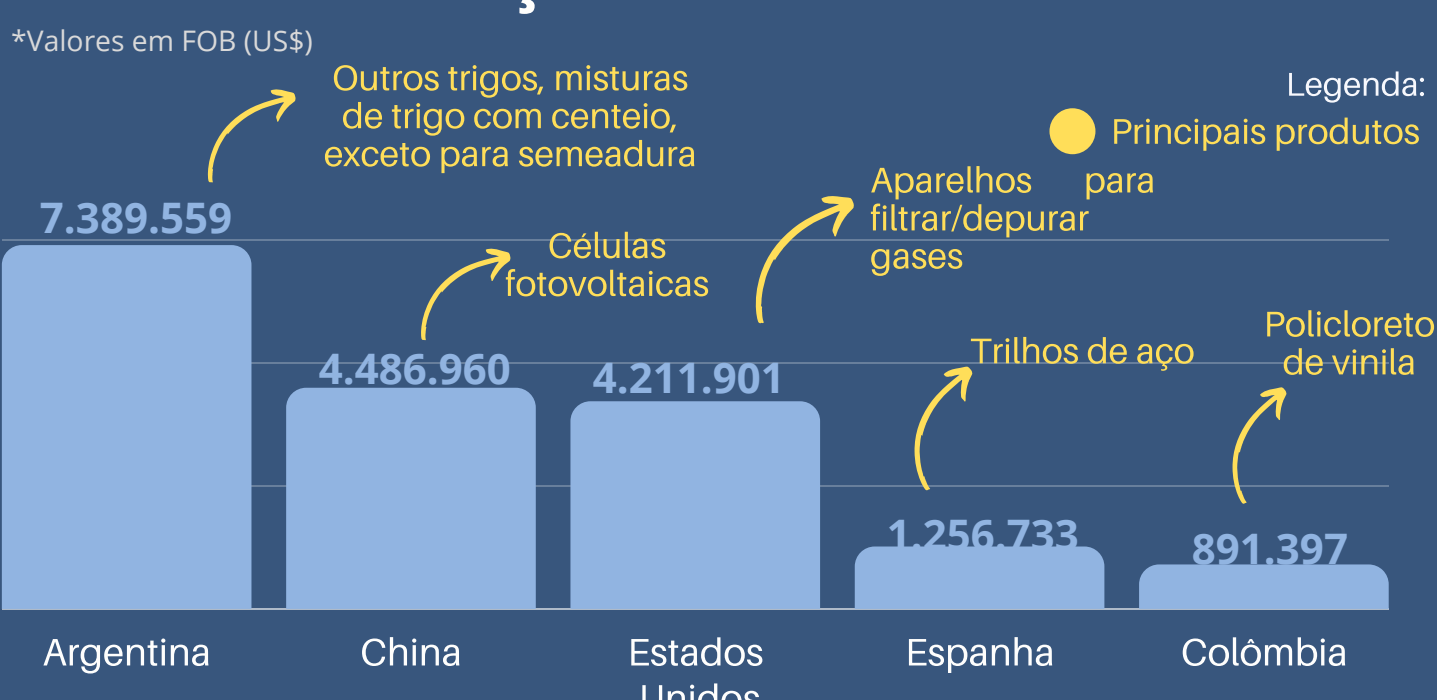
*Valores em FOB (US$)

Legenda:
Principais produtos

Outros trigos, misturas de trigo com centeio, exceto para semeadura

7.389.559

Células fotovoltaicas

4.486.960

Aparelhos para filtrar/depurar gases

4.211.901

Trilhos de aço

1.256.733

Policloreto de vinila

891.397

Argentina

China

Estados Unidos

Espanha

Colômbia